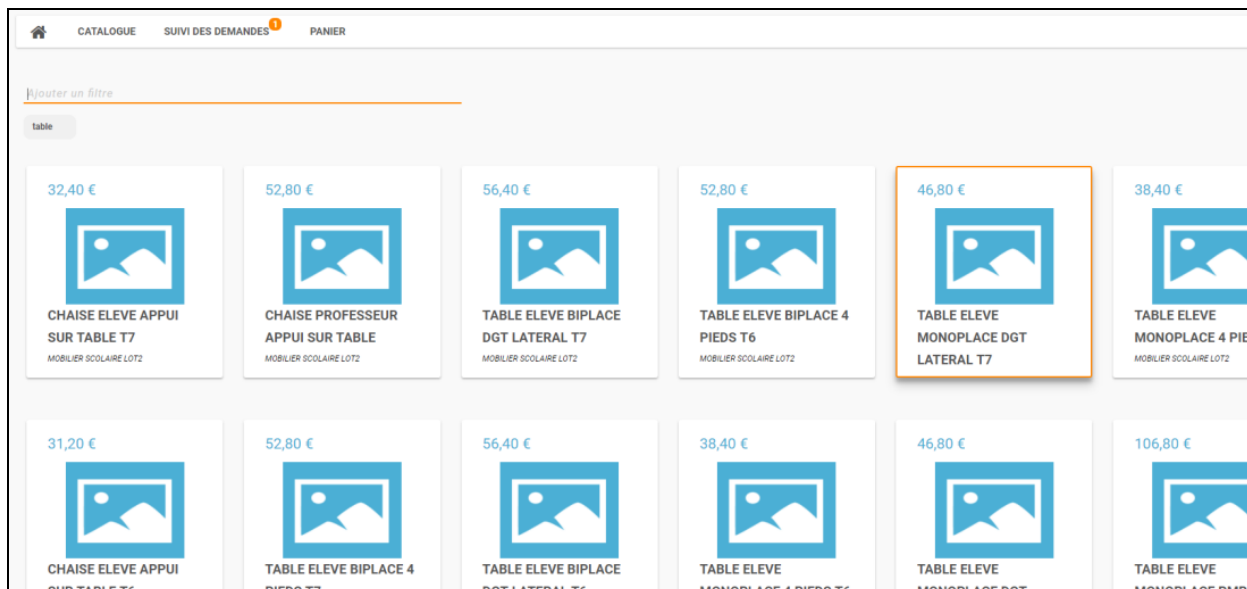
CATALOGUE SUIVI DES DEMANDES 1 PANIER

Ajouter un filtre

table

32,40 €
CHAISE ELEVE APPUI SUR TABLE T7
MOBILIER SCOLAIRE LOT2

52,80 €
CHAISE PROFESSEUR APPUI SUR TABLE
MOBILIER SCOLAIRE LOT2

56,40 €
TABLE ELEVE BIPLACE DGT LATERAL T7
MOBILIER SCOLAIRE LOT2

52,80 €
TABLE ELEVE BIPLACE 4 PIEDS T6
MOBILIER SCOLAIRE LOT2

46,80 €
TABLE ELEVE MONOPLACE DGT LATERAL T7

38,40 €
TABLE ELEVE MONOPLACE 4 PIE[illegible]
MOBILIER SCOLAIRE LOT2

31,20 €
CHAISE ELEVE APPUI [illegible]

52,80 €
TABLE ELEVE BIPLACE 4 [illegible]

56,40 €
TABLE ELEVE BIPLACE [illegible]

38,40 €
TABLE ELEVE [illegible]

46,80 €
TABLE ELEVE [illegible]

106,80 €
TABLE ELEVE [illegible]